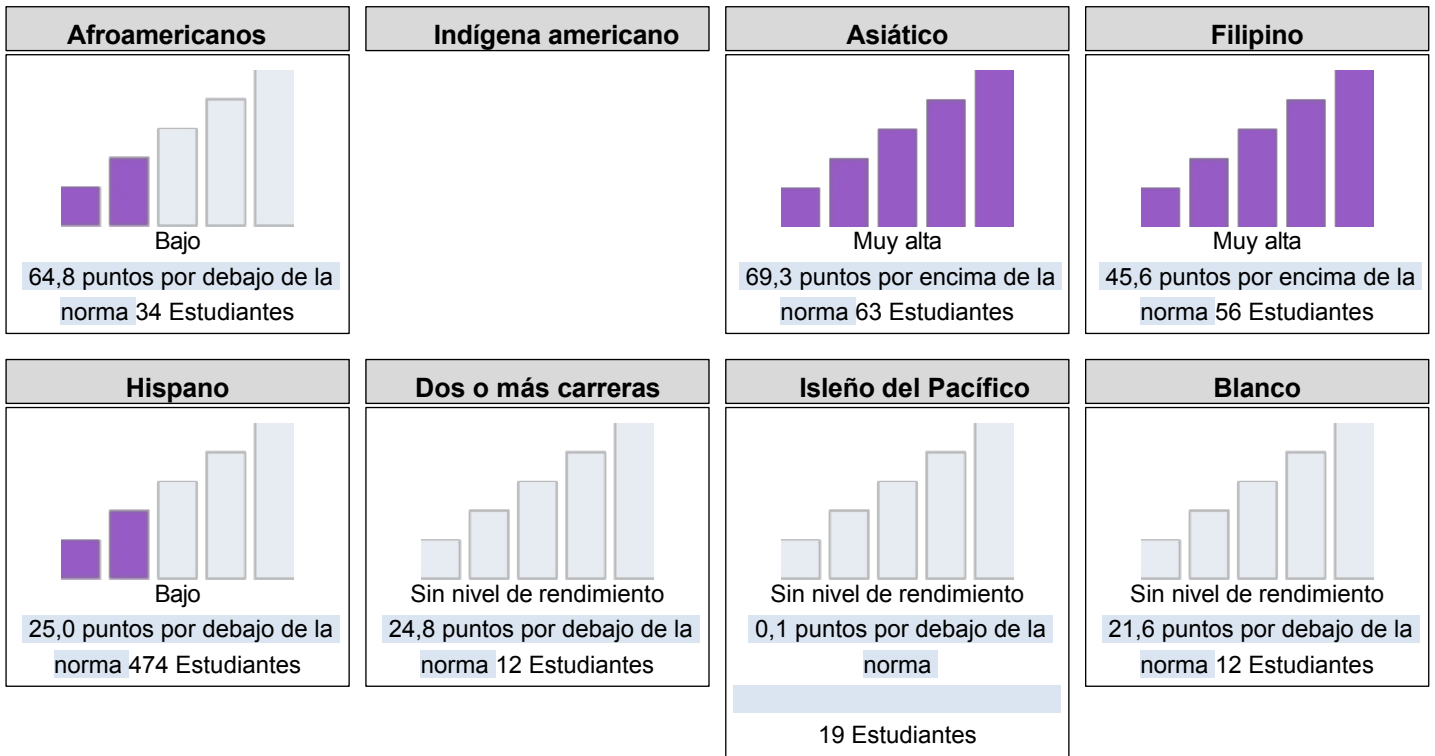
Afroamericanos

Bajo
64,8 puntos por debajo de la norma 34 Estudiantes

Indígena americano

Asiático

Muy alta
69,3 puntos por encima de la norma 63 Estudiantes

Filipino

Muy alta
45,6 puntos por encima de la norma 56 Estudiantes

Hispano

Bajo
25,0 puntos por debajo de la norma 474 Estudiantes

Dos o más carreras

Sin nivel de rendimiento
24,8 puntos por debajo de la norma 12 Estudiantes

Isleño del Pacífico

Sin nivel de rendimiento
0,1 puntos por debajo de la norma

19 Estudiantes

Blanco

Sin nivel de rendimiento
21,6 puntos por debajo de la norma 12 Estudiantes